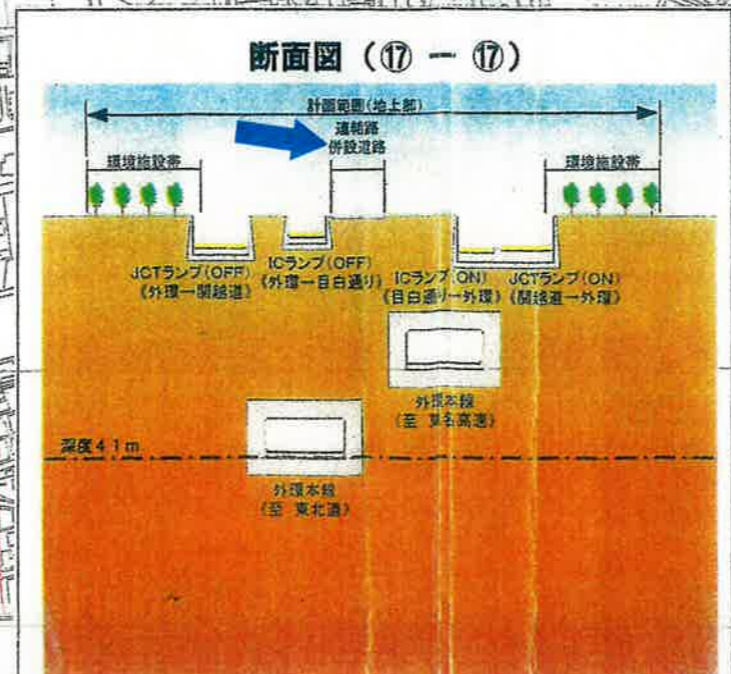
断面図（⑰ ー ⑰）

計画範囲（地上部）

連絡路
併設道路

環境施設帯

環境施設帯

JCTランプ（OFF）
（外環ー関越道）

ICランプ（OFF）
（外環ー目白通り）

ICランプ（ON）
（目白通りー外環）

JCTランプ（ON）
（関越道ー外環）

外環本線
（至 東名高速）

深度４１m

外環本線
（至 東北道）